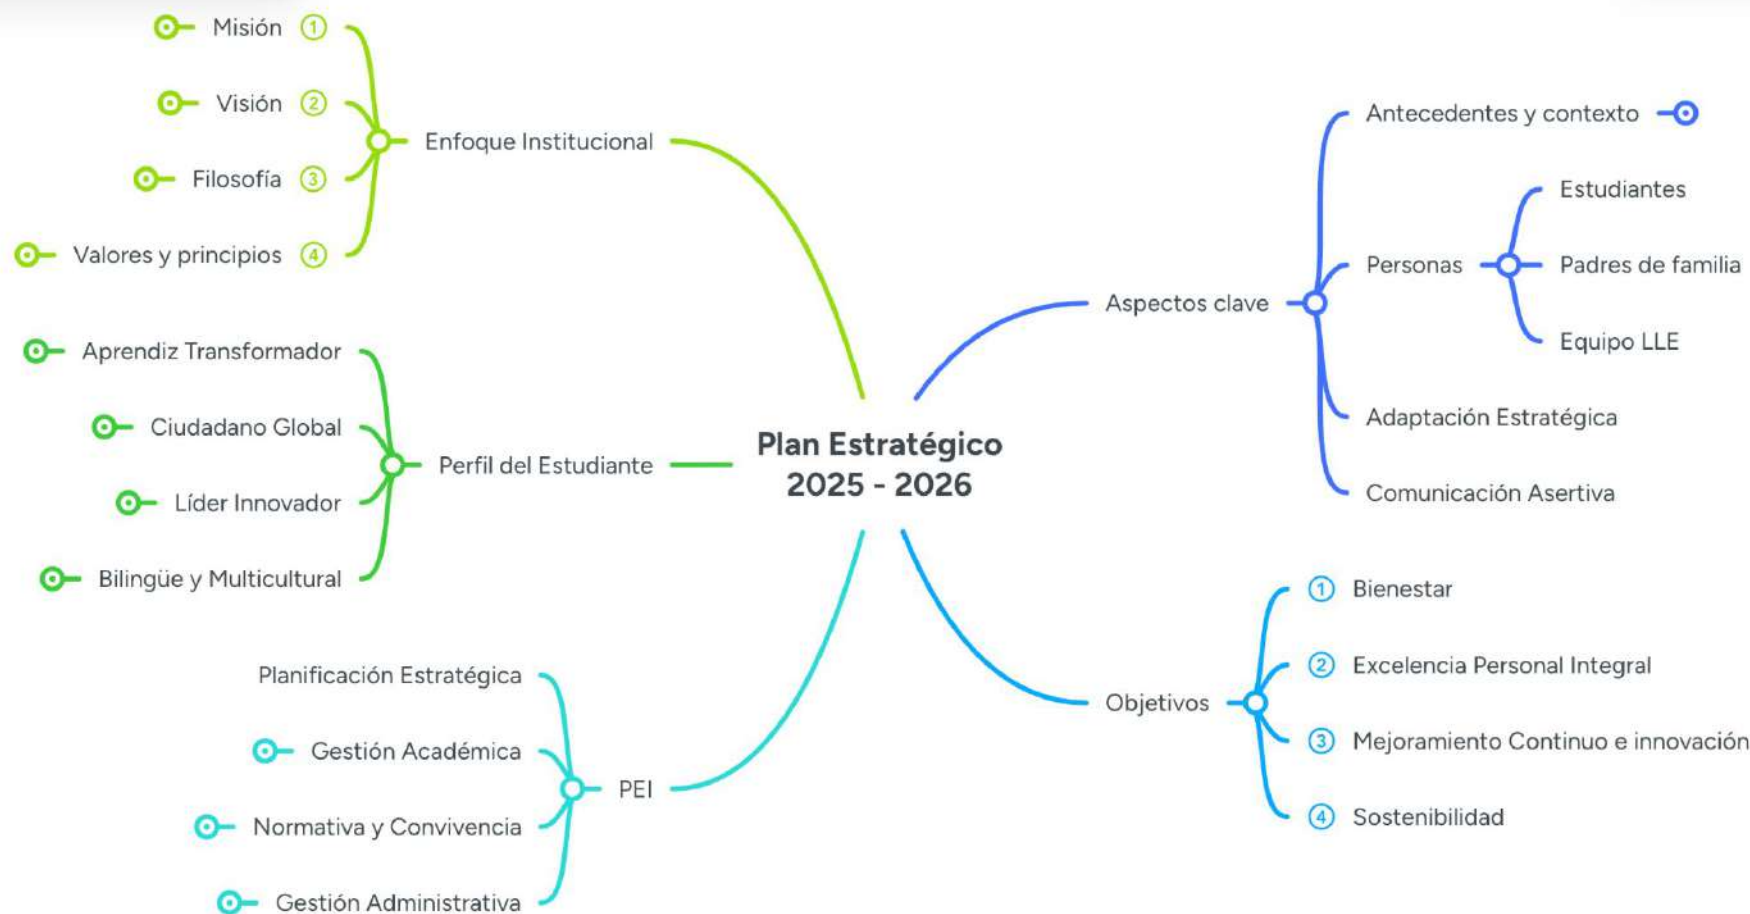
Plan Estratégico
2025 - 2026

Enfoque Institucional
Misión 1
Visión 2
Filosofía 3
Valores y principios 4

Perfil del Estudiante
Aprendiz Transformador
Ciudadano Global
Líder Innovador
Bilingüe y Multicultural

PEI
Planificación Estratégica
Gestión Académica
Normativa y Convivencia
Gestión Administrativa

Aspectos clave
Antecedentes y contexto
Personas
Estudiantes
Padres de familia
Equipo LLE
Adaptación Estratégica
Comunicación Asertiva

Objetivos
1 Bienestar
2 Excelencia Personal Integral
3 Mejoramiento Continuo e innovación
4 Sostenibilidad